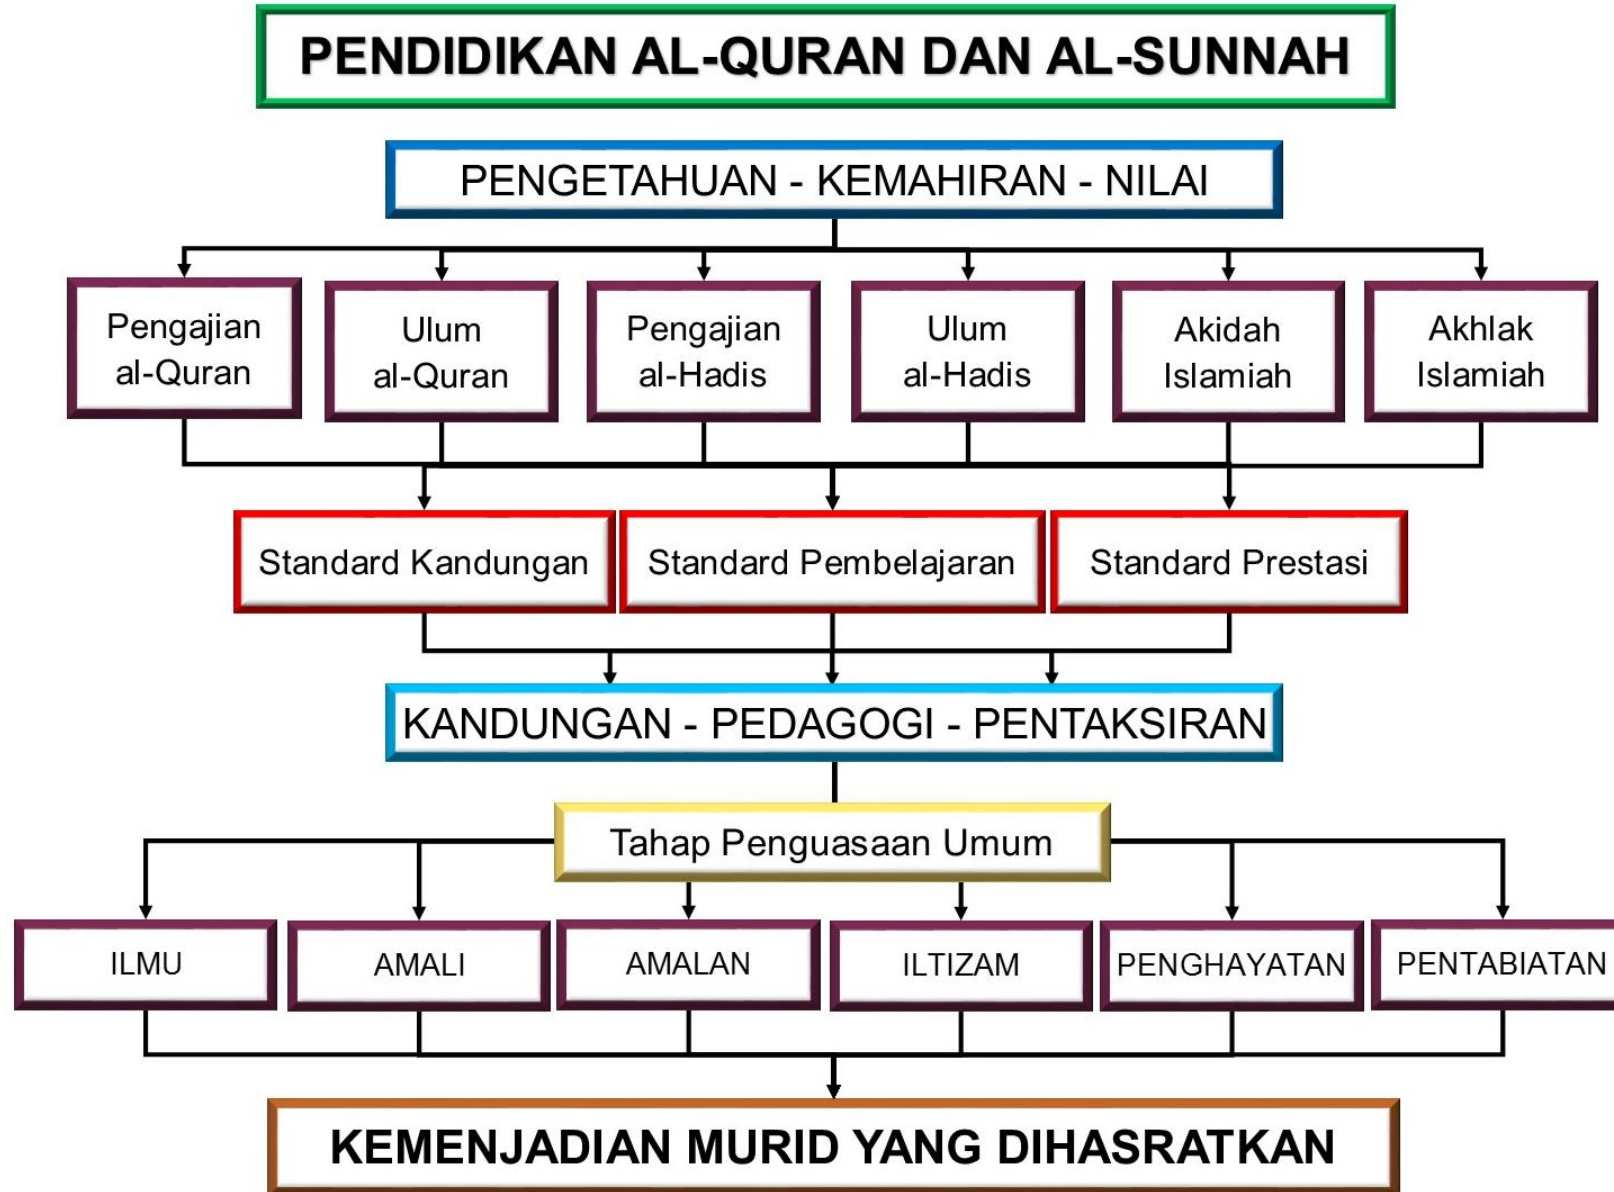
PENDIDIKAN AL-QURAN DAN AL-SUNNAH

PENGETAHUAN - KEMAHIRAN - NILAI

Pengajian al-Quran

Ulum al-Quran

Pengajian al-Hadis

Ulum al-Hadis

Akidah Islamiah

Akhlak Islamiah

Standard Kandungan

Standard Pembelajaran

Standard Prestasi

KANDUNGAN - PEDAGOGI - PENTAKSIRAN

Tahap Penguasaan Umum

ILMU

AMALI

AMALAN

ILTIZAM

PENGHAYATAN

PENTABIATAN

KEMENJADIAN MURID YANG DIHASRATKAN